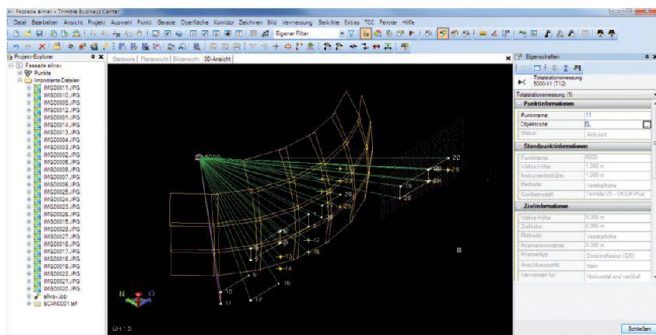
Fassade allnav - Trimble Business Center

Datei Bearbeiten Ansicht Projekt Auswahl Punkt Geräte Oberfläche Korridor Zeichnen Bild Vermessung Berichte Extras TCC Fenster Hilfe

Eigener Filter

Projekt-Explorer
Fassade allnav
Punkte
Importierte Dateien
IMG00011.JPG
IMG00010.JPG
IMG00003.JPG
IMG00012.JPG
IMG00014.JPG
IMG00001.JPG
IMG00013.JPG
IMG00004.JPG
IMG00015.JPG
IMG00005.JPG
IMG00002.JPG
IMG00016.JPG
IMG00007.JPG
IMG00006.JPG
IMG00008.JPG
IMG00009.JPG
IMG00024.JPG
IMG00021.JPG
IMG00020.JPG
IMG00025.JPG
IMG00022.JPG
IMG00019.JPG
IMG00017.JPG
IMG00018.JPG
IMG00023.JPG
IMG00026.JPG
IMG00027.JPG
allnav.job
SCHNI0001.tif

Startseite | Planansicht | Bildansicht | 3D-Ansicht

5000
22
26
24
23
25
2
5
3
6
9
7
14
8
15
10
11
12
13

N
O

Eigenschaften
Totalstationsmessung
5000-11 (T12)
Totalstationsmessung (1)
Punktinformationen
Punktname 11
Objektcode
Status Aktiviert
Standpunktinformationen
Punktname 5000
Visierhöhe 1.000 m
Instrumentenhöhe 1.000 m
Methode Vertikalhöhe
Gerätemodell Trimble VX / S6 DR Plus
Zielinformationen
Visierhöhe 0.000 m
Zielhöhe 0.000 m
Methode Vertikalhöhe
Prismenkonstante 0.000 m
Prismentyp Direktreflexion (DR)
Anschlussmerkfe Nein
Verwendet für Horizontal und vertikal

Schließen